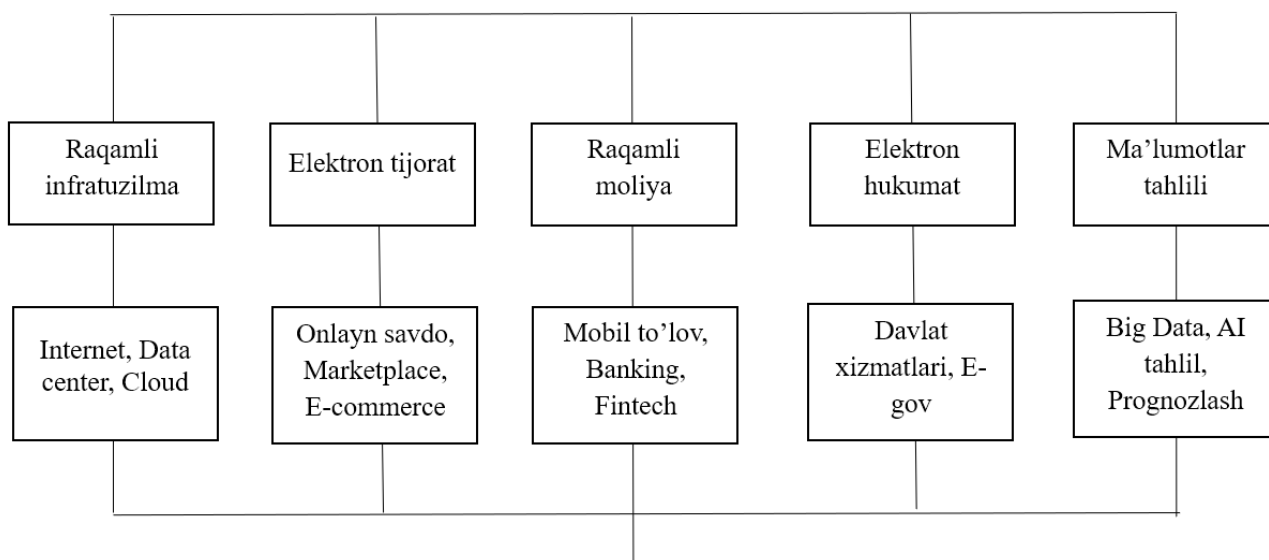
Raqamli infratuzilma

Elektron tijorat

Raqamli moliya

Elektron hukumat

Ma’lumotlar tahlili

Internet, Data center, Cloud

Onlayn savdo, Marketplace, E-commerce

Mobil to’lov, Banking, Fintech

Davlat xizmatlari, E-gov

Big Data, AI tahlil, Prognozlash